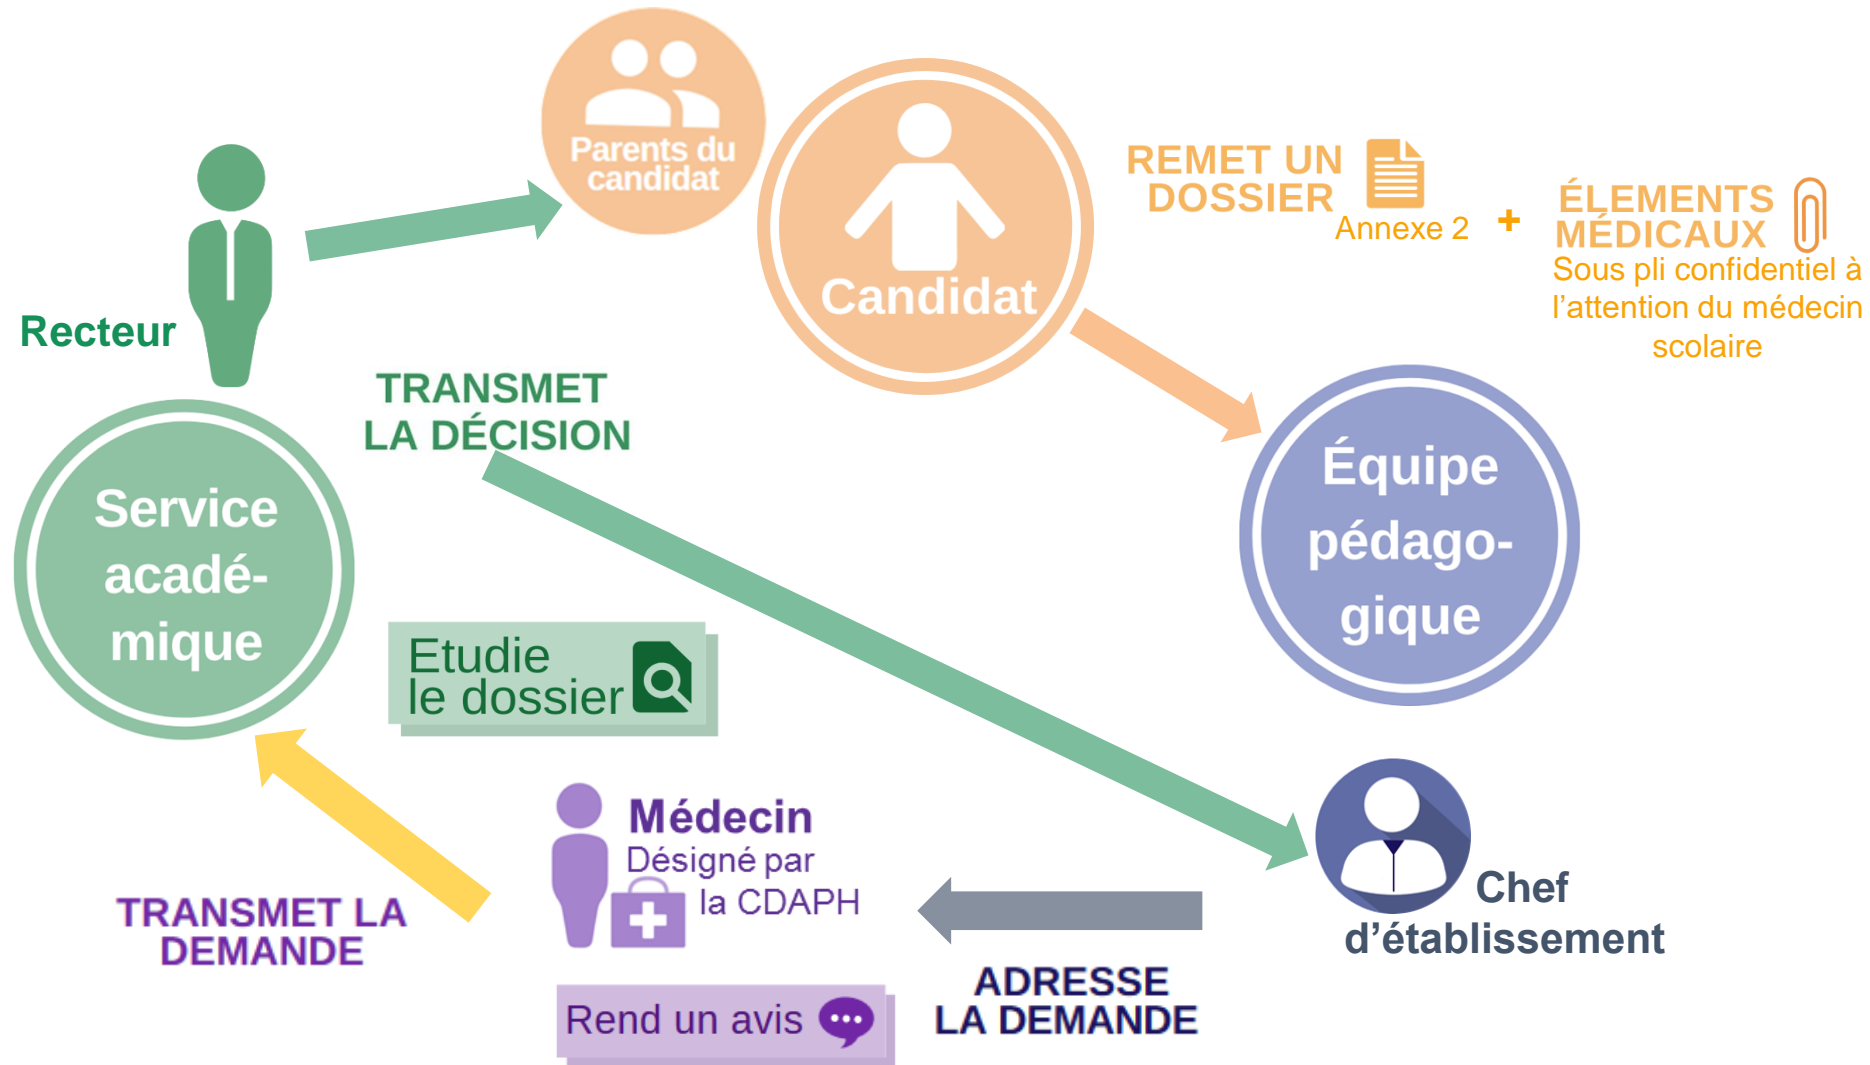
Parents du candidat

Candidat

REMET UN DOSSIER
Annexe 2

+

ÉLEMENTS MÉDICAUX
Sous pli confidentiel à l'attention du médecin scolaire

Recteur

TRANSMET LA DÉCISION

Service académique

Équipe pédagogique

Etudie le dossier

Médecin
Désigné par la CDAPH

Chef d'établissement

TRANSMET LA DEMANDE

ADRESSE LA DEMANDE

Rend un avis